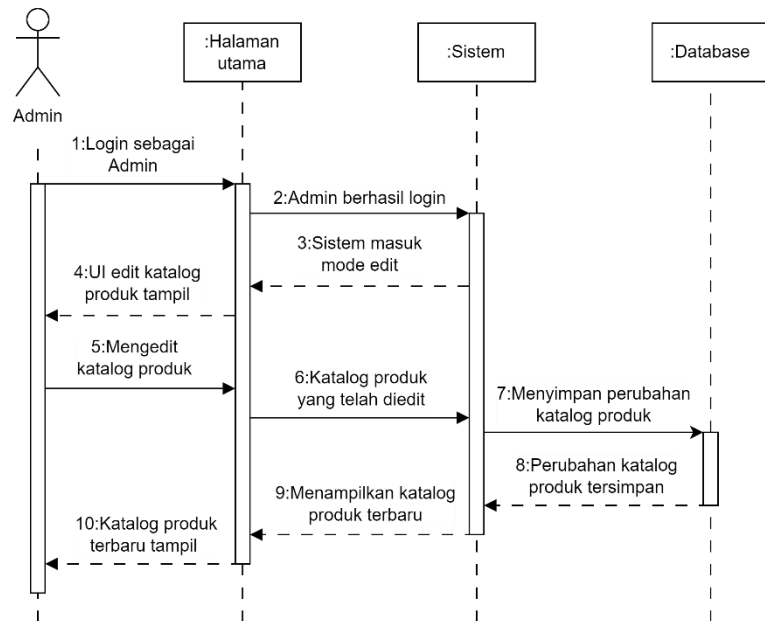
Admin

:Halaman utama

:Sistem

:Database

1:Login sebagai Admin

2:Admin berhasil login

3:Sistem masuk mode edit

4:UI edit katalog produk tampil

5:Mengedit katalog produk

6:Katalog produk yang telah diedit

7:Menyimpan perubahan katalog produk

8:Perubahan katalog produk tersimpan

9:Menampilkan katalog produk terbaru

10:Katalog produk terbaru tampil